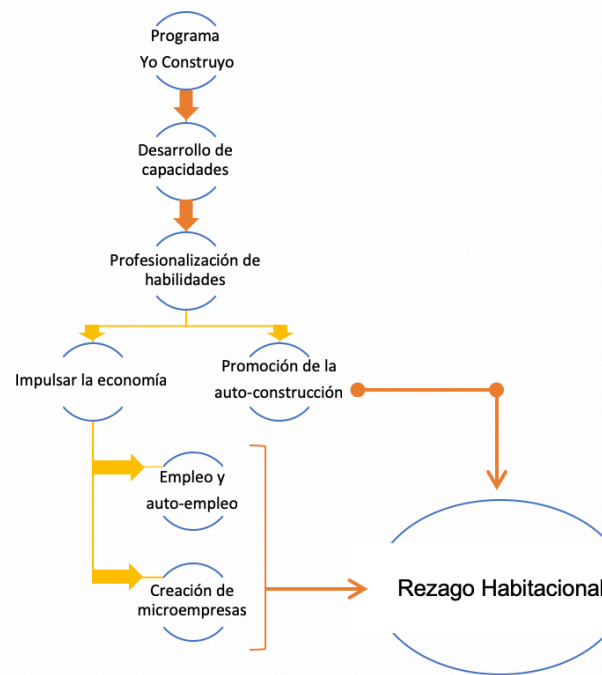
Programa
Yo Construyo

Desarrollo de capacidades

Profesionalización de habilidades

Impulsar la economía

Promoción de la auto-construcción

Empleo y auto-empleo

Creación de microempresas

Rezago Habitacional